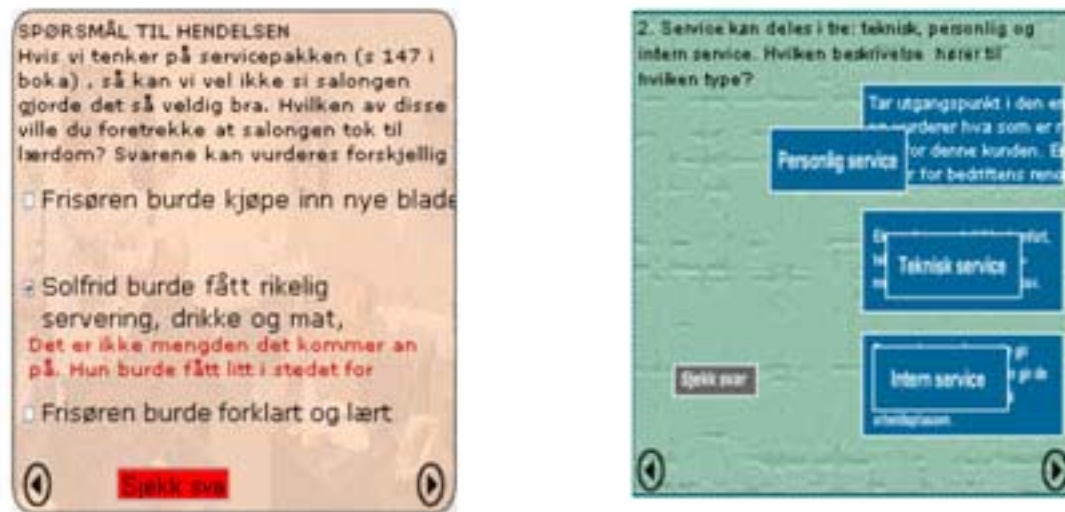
SPØRSMÅL TIL HENDELSEN
Hvis vi tenker på servicepakken (s 147 i boka) , så kan vi vel ikke si salongen gjorde det så veldig bra. Hvilken av disse ville du foretrekke at salongen tok til lærdom? Svarene kan vurderes forskjellig

Frisøren burde kjøpe inn nye blade

Solfrid burde fått rikelig servering, drikke og mat,
Det er ikke mengden det kommer an på. Hun burde fått litt i stedet for

Frisøren burde forklart og lært

Sjekk sva

2. Service kan deles i tre: teknisk, personlig og intern service. Hvilken beskrivelse hører til hvilken type?

Tar utgangspunkt i den en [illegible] vurderer hva som er r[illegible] for denne kunden. E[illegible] r for bedriftens reno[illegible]

Personlig service

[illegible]

Teknisk service

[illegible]

Intern service

Sjekk svar